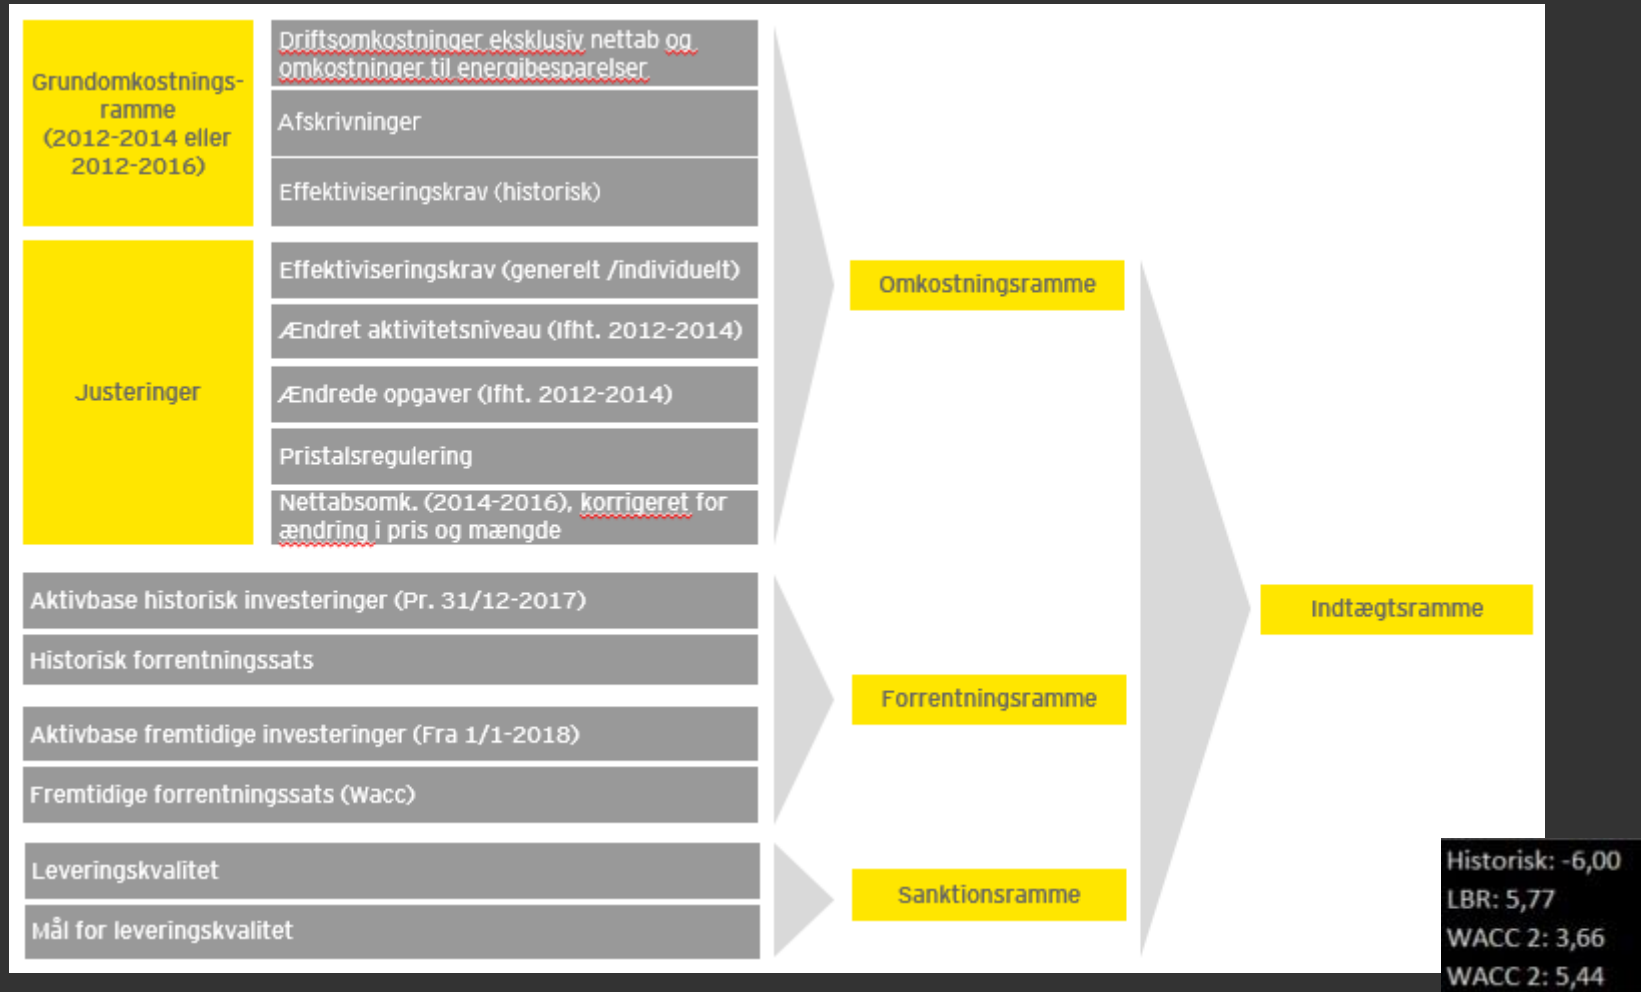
Grundomkostnings-ramme (2012-2014 eller 2012-2016)

Driftsomkostninger eksklusiv nettab og omkostninger til energibesparelser

Afskrivninger

Effektiviseringskrav (historisk)

Justeringer

Effektiviseringskrav (generelt /individuelt)

Ændret aktivitetsniveau (Ifht. 2012-2014)

Ændrede opgaver (Ifht. 2012-2014)

Pristalsregulering

Nettabsomk. (2014-2016), korrigeret for ændring i pris og mængde

Omkostningsramme

Aktivbase historisk investeringer (Pr. 31/12-2017)

Historisk forrentningssats

Aktivbase fremtidige investeringer (Fra 1/1-2018)

Fremtidige forrentningssats (Wacc)

Forrentningsramme

Indtægtsramme

Leveringskvalitet

Mål for leveringskvalitet

Sanktionsramme

Historisk: -6,00
LBR: 5,77
WACC 2: 3,66
WACC 2: 5,44